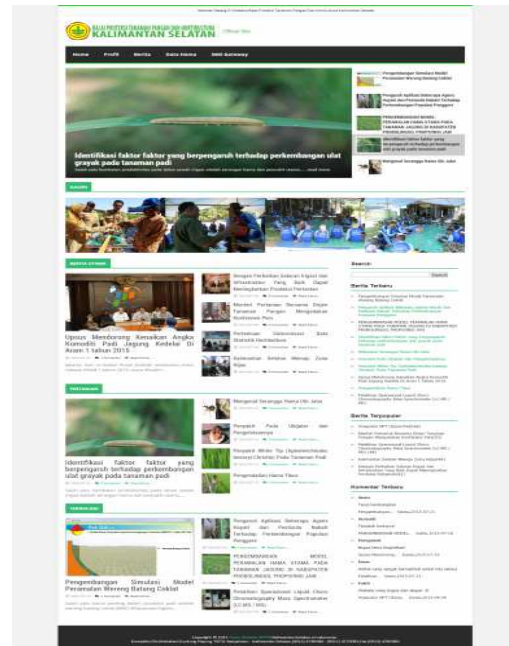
KALIMANTAN SELATAN

Official Site

Home
Profil
Berita
Data Hama
SMS Gateway

Identifikasi faktor faktor yang berpengaruh terhadap perkembangan ulat grayak pada tanaman padi

Pengembangan Simulasi Model Peramalan Wereng Batang Coklat

Pengaruh Aplikasi Beberapa Agens Hayati dan Pestisida Nabati Terhadap Perkembangan Populasi Penggerek

PENGEMBANGAN MODEL PERAMALAN HAMA UTAMA PADA TANAMAN JAGUNG DI KABUPATEN PROBOLINGGO PROPINSI JAWA

Identifikasi faktor faktor yang berpengaruh terhadap perkembangan ulat grayak pada tanaman padi

Mengenal Serangga Hama Ulr. Jalai

GALERI

BERITA UTAMA

Upaya Mendorong Kenaikan Angka Komoditi Padi Jagung Kedelai Di Aram 1 tahun 2015

Dengan Perbaikan Saluran Irigasi dan Infrastruktur Yang Baik Dapat Meningkatkan Produksi Pertanian

Monitor Pertanian Terpadu Organ Tanaman Pangan Menggunakan Kombinasi Pola

Pertemuan Sinkronisasi Data Statistik Hortikultura

Kelompotan Antara Menuju Zona Bijak

Identifikasi faktor faktor yang berpengaruh terhadap perkembangan ulat grayak pada tanaman padi

Mengenal Serangga Hama Ulr. Jalai

Penyakit Pada Ubijalar dan Pengendaliannya

Penyakit Blister Tip (Agrotechnolas Sesame) Cikrilan Pada Tanaman Padi

Pengendalian Hama Tikus

TERPOPULER

Pengembangan Simulasi Model Peramalan Wereng Batang Coklat

Pengaruh Aplikasi Beberapa Agens Hayati dan Pestisida Nabati Terhadap Perkembangan Populasi Penggerek

PENGEMBANGAN MODEL PERAMALAN HAMA UTAMA PADA TANAMAN JAGUNG DI KABUPATEN PROBOLINGGO PROPINSI JAW

Pestisidan Spectrometer Liquid Chaos Chromatography Mass Spectrometer (LC-MS / MS)

Search

Search

Berita Terbaru

Berita Terpopuler

Komentar Terbaru

Copyright © 2015 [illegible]